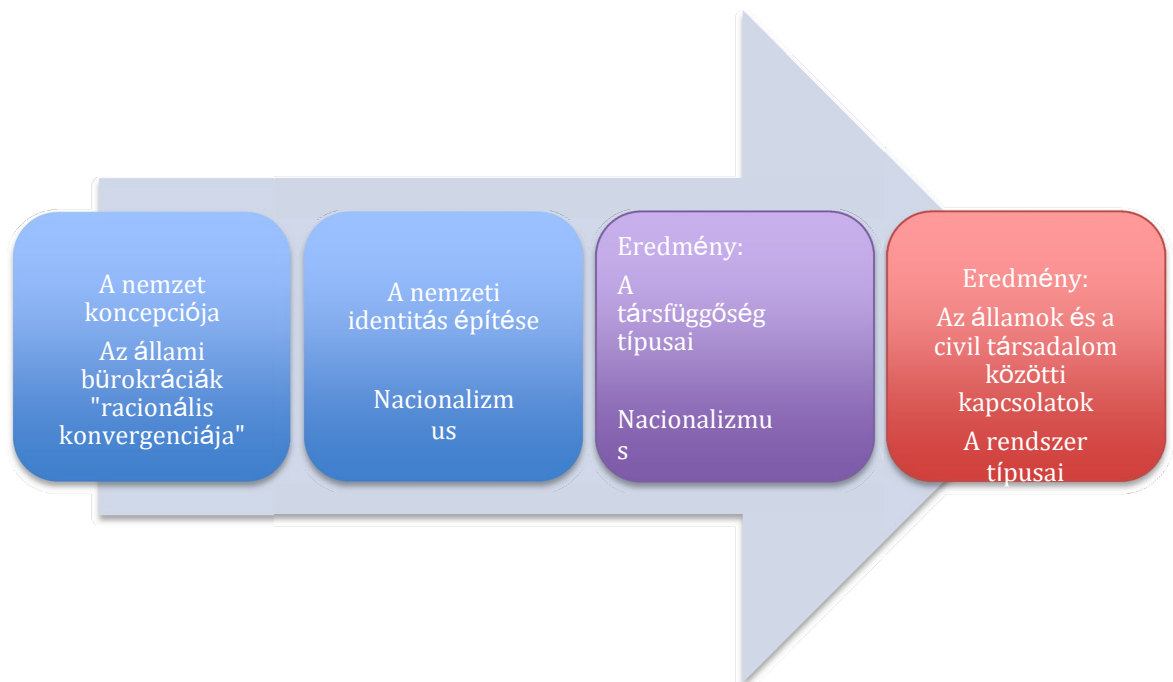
A nemzet koncepciója

Az állami bürokráciák "racionális konvergenciája"

A nemzeti identitás építése

Nacionalizmus

Eredmény:

A társfüggőség típusai

Nacionalizmus

Eredmény:

Az államok és a civil társadalom közötti kapcsolatok

A rendszer típusai